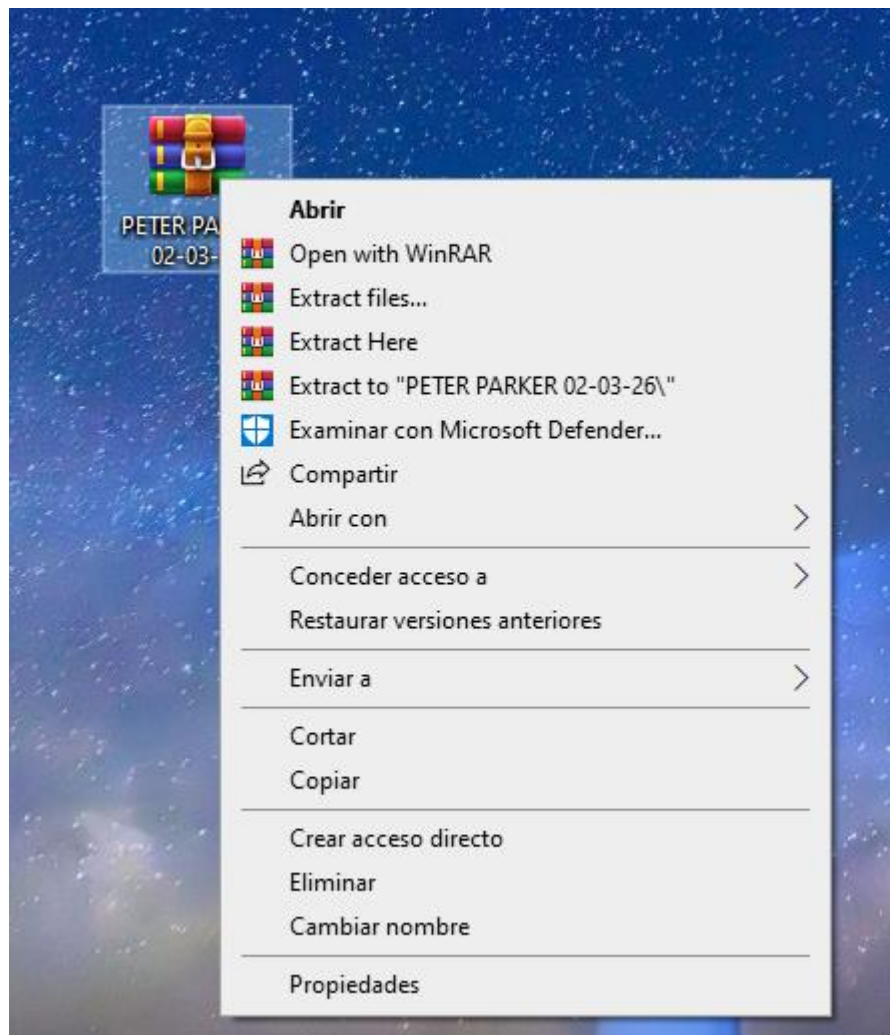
PETER PA
02-03-

Abrir
Open with WinRAR
Extract files...
Extract Here
Extract to "PETER PARKER 02-03-26\"
Examinar con Microsoft Defender...
Compartir
Abrir con

Conceder acceso a
Restaurar versiones anteriores

Enviar a

Cortar
Copiar

Crear acceso directo
Eliminar
Cambiar nombre

Propiedades